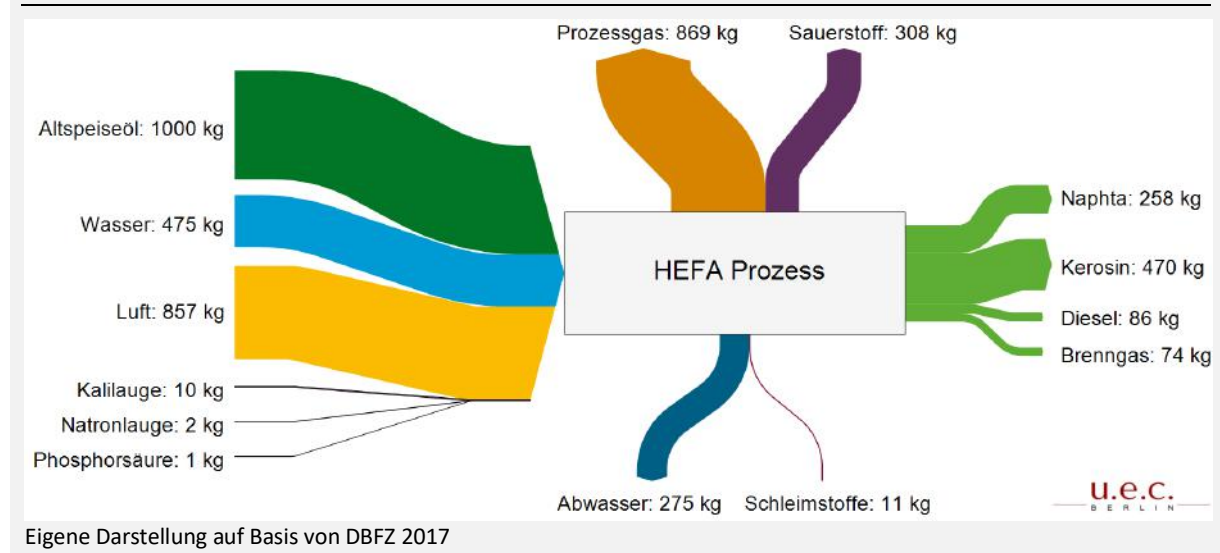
Prozessgas: 869 kg
Sauerstoff: 308 kg

Altspeiseöl: 1000 kg
Wasser: 475 kg
Luft: 857 kg
Kalilauge: 10 kg
Natronlauge: 2 kg
Phosphorsäure: 1 kg

HEFA Prozess

Naphta: 258 kg
Kerosin: 470 kg
Diesel: 86 kg
Brenngas: 74 kg

Abwasser: 275 kg
Schleimstoffe: 11 kg

u.e.c.
BERLIN

Eigene Darstellung auf Basis von DBFZ 2017